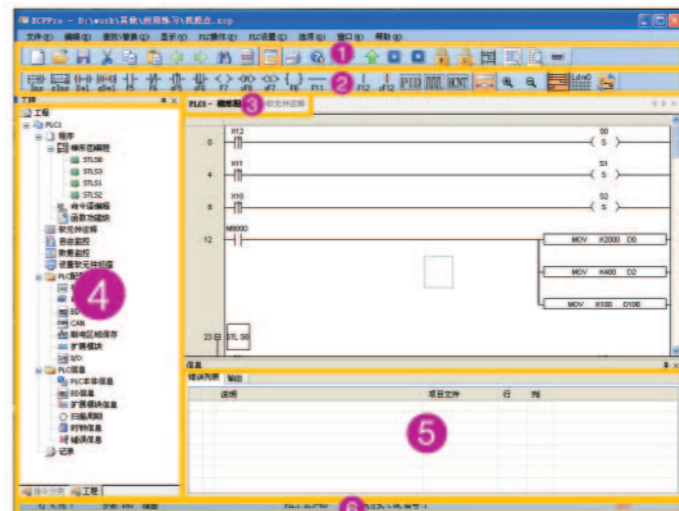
XCPPro - D:\work\其他\应用练习\机院点.xcp

文件(F) 编辑(E) 查找\替换(S) 显示(V) PLC操作(O) PLC设置(C) 选项(Q) 窗口(W) 帮助(H)

1

2

工程
PLC1
程序
梯形图编程
STL S0
STL S3
STL S1
STL S2
命令语编程
函数功能块
软元件注释
自由监控
数据监控
设置软元件初值
PLC配置
4
ED
CAN
断电区域保存
扩展模块
I/O
PLC信息
PLC本体信息
ED信息
扩展模块信息
扫描周期
时钟信息
错误信息
记录

指令分类 工程

PLC1 - 梯形图 3 软元件注释

0 X12 S0 S
4 X11 S1 S
8 X10 S2 S
12 M8000 MOV K2000 D0
MOV K400 D2
MOV K100 D100
23 STL S0

信息
错误列表 输出
说明 项目文件 行 列

5

6